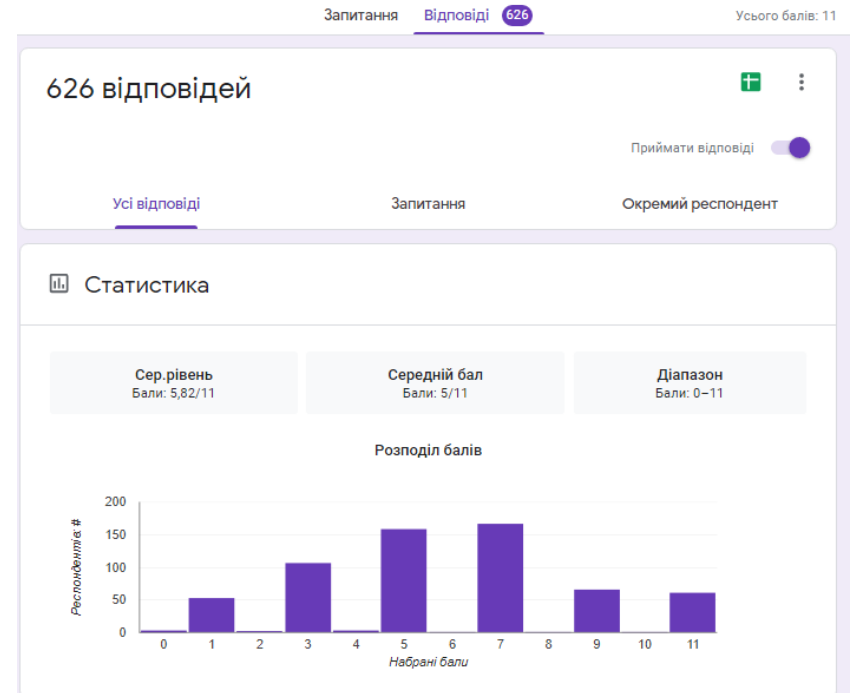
Запитання Відповіді 626 Усього балів: 11

626 відповідей

Приймати відповіді

Усі відповіді Запитання Окремий респондент

Статистика

Сер.рівень
Бали: 5,82/11

Середній бал
Бали: 5/11

Діапазон
Бали: 0–11

Розподіл балів

Респондентів #

200
150
100
50
0

0 1 2 3 4 5 6 7 8 9 10 11

Набрані бали